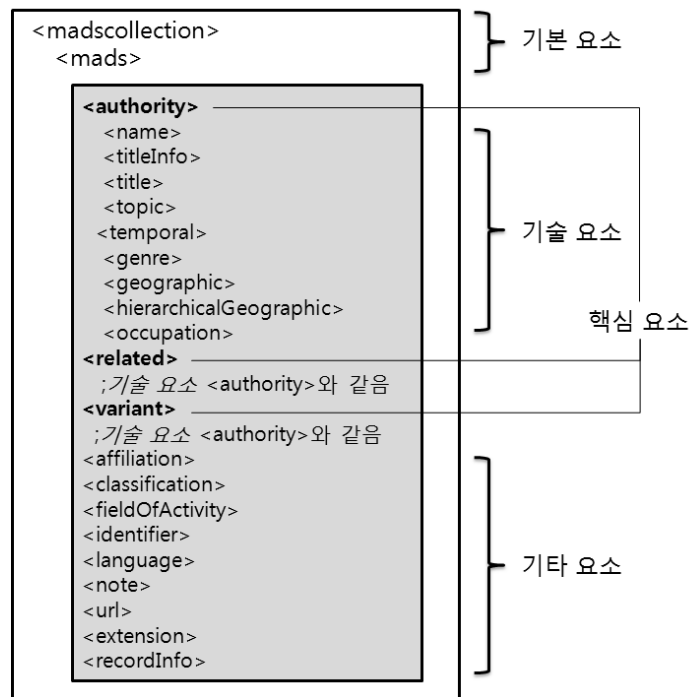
<madscollection>
<mads>

기본 요소

<authority>
<name>
<titleInfo>
<title>
<topic>
<temporal>
<genre>
<geographic>
<hierarchicalGeographic>
<occupation>

기술 요소

핵심 요소

<related>
;기술 요소 <authority>와 같음
<variant>
;기술 요소 <authority>와 같음
<affiliation>
<classification>
<fieldOfActivity>
<identifier>
<language>
<note>
<url>
<extension>
<recordInfo>

기타 요소